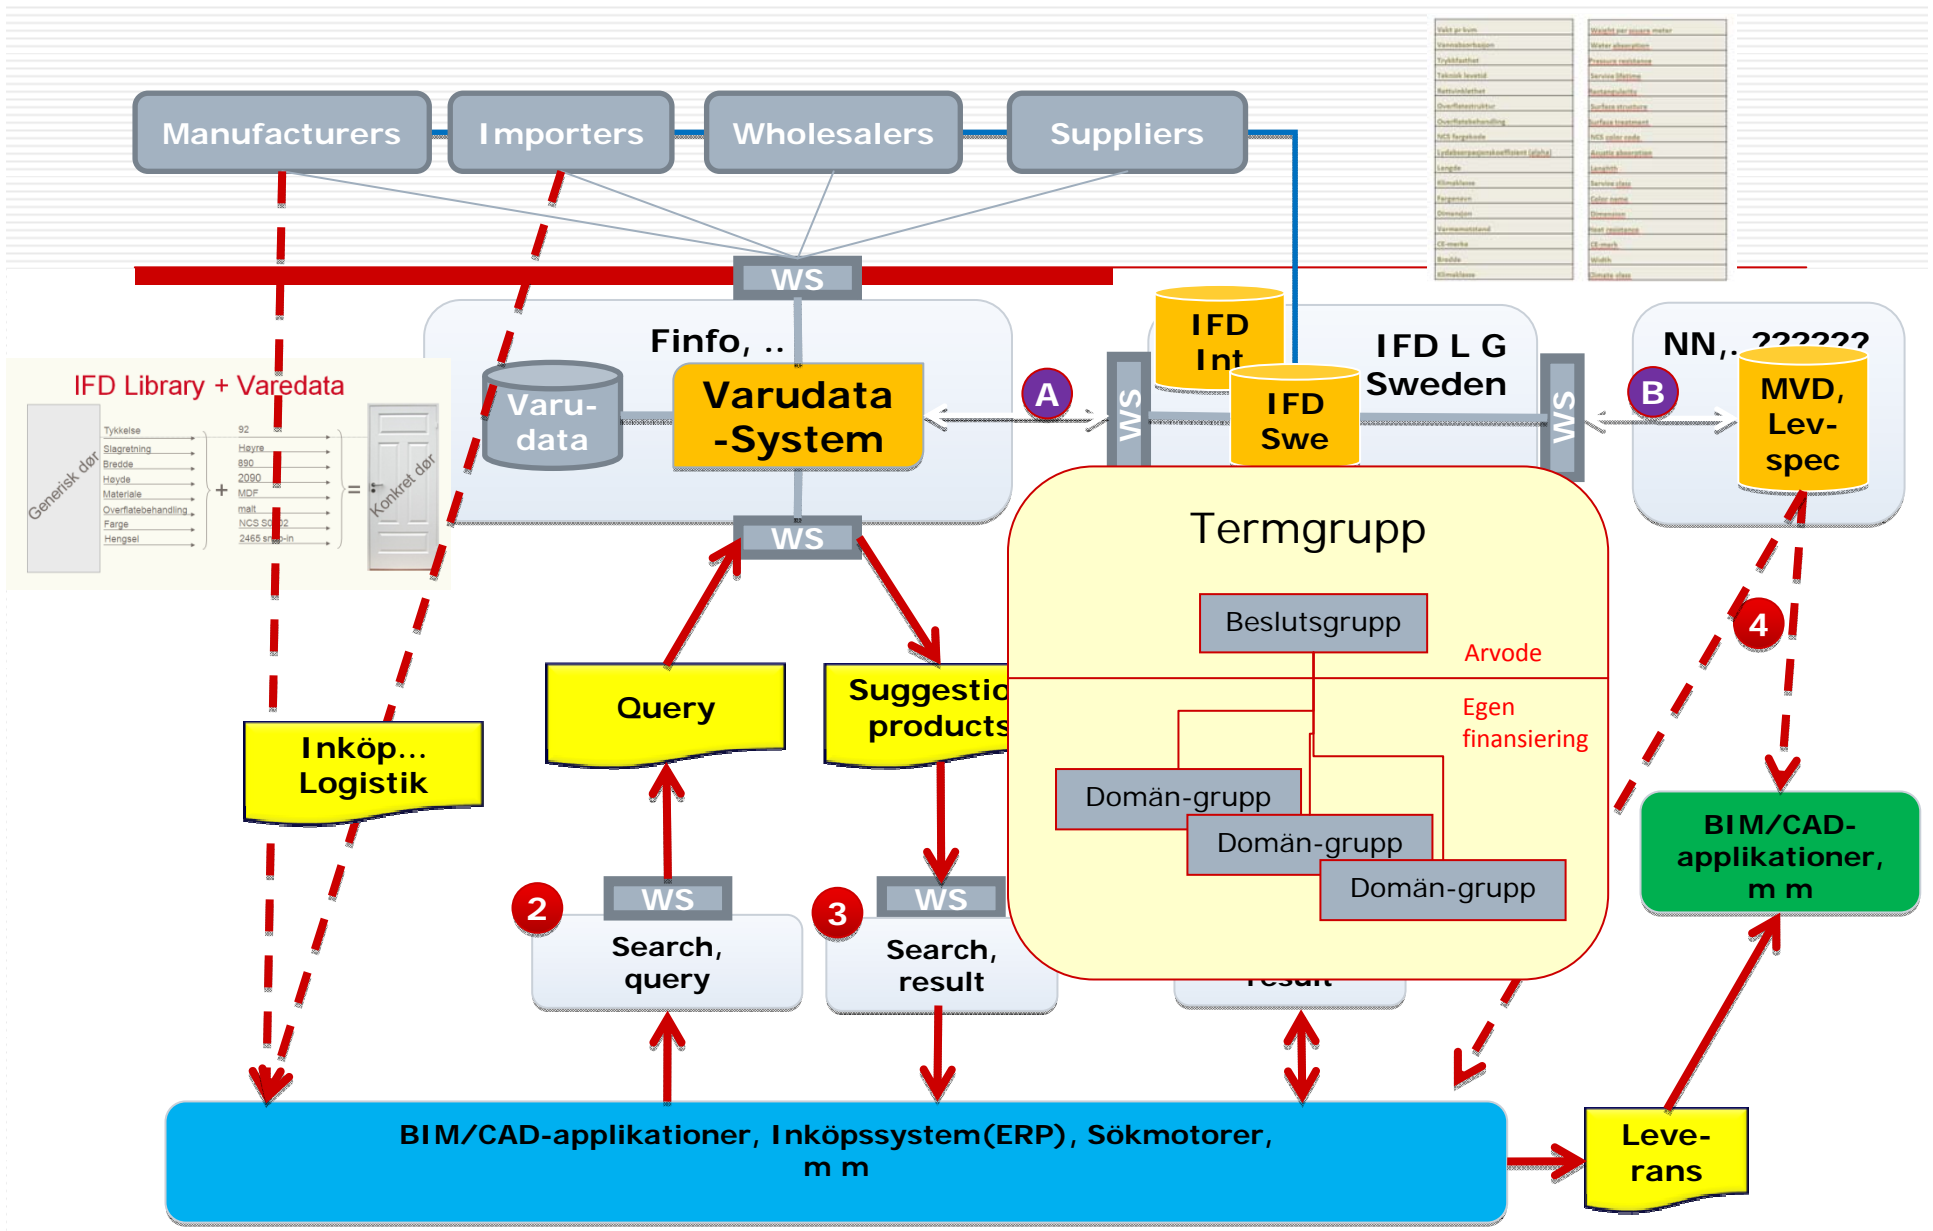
Manufacturers
Importers
Wholesalers
Suppliers

WS

Finfo, ..
Varu-data
Varudata -System

IFD Int
IFD Swe
IFD L G Sweden

NN,. ??????
MVD, Lev-spec

A
B
WS
WS

IFD Library + Varedata
Generisk dør
Tykkelse
Slagretning
Bredde
Høyde
Materiale
Overflatebehandling
Farge
Hengsel
92
Høyre
890
2090
MDF
malt
NCS S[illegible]02
2465 s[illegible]-in
Konkret dør

WS
Query
Suggestio products

Termgrupp
Beslutsgrupp
Arvode
Egen finansiering
Domän-grupp
Domän-grupp
Domän-grupp

Inköp... Logistik

4
BIM/CAD-applikationer, m m

2
WS
Search, query
3
WS
Search, result
result

BIM/CAD-applikationer, Inköpssystem(ERP), Sökmotorer, m m

Leve-rans